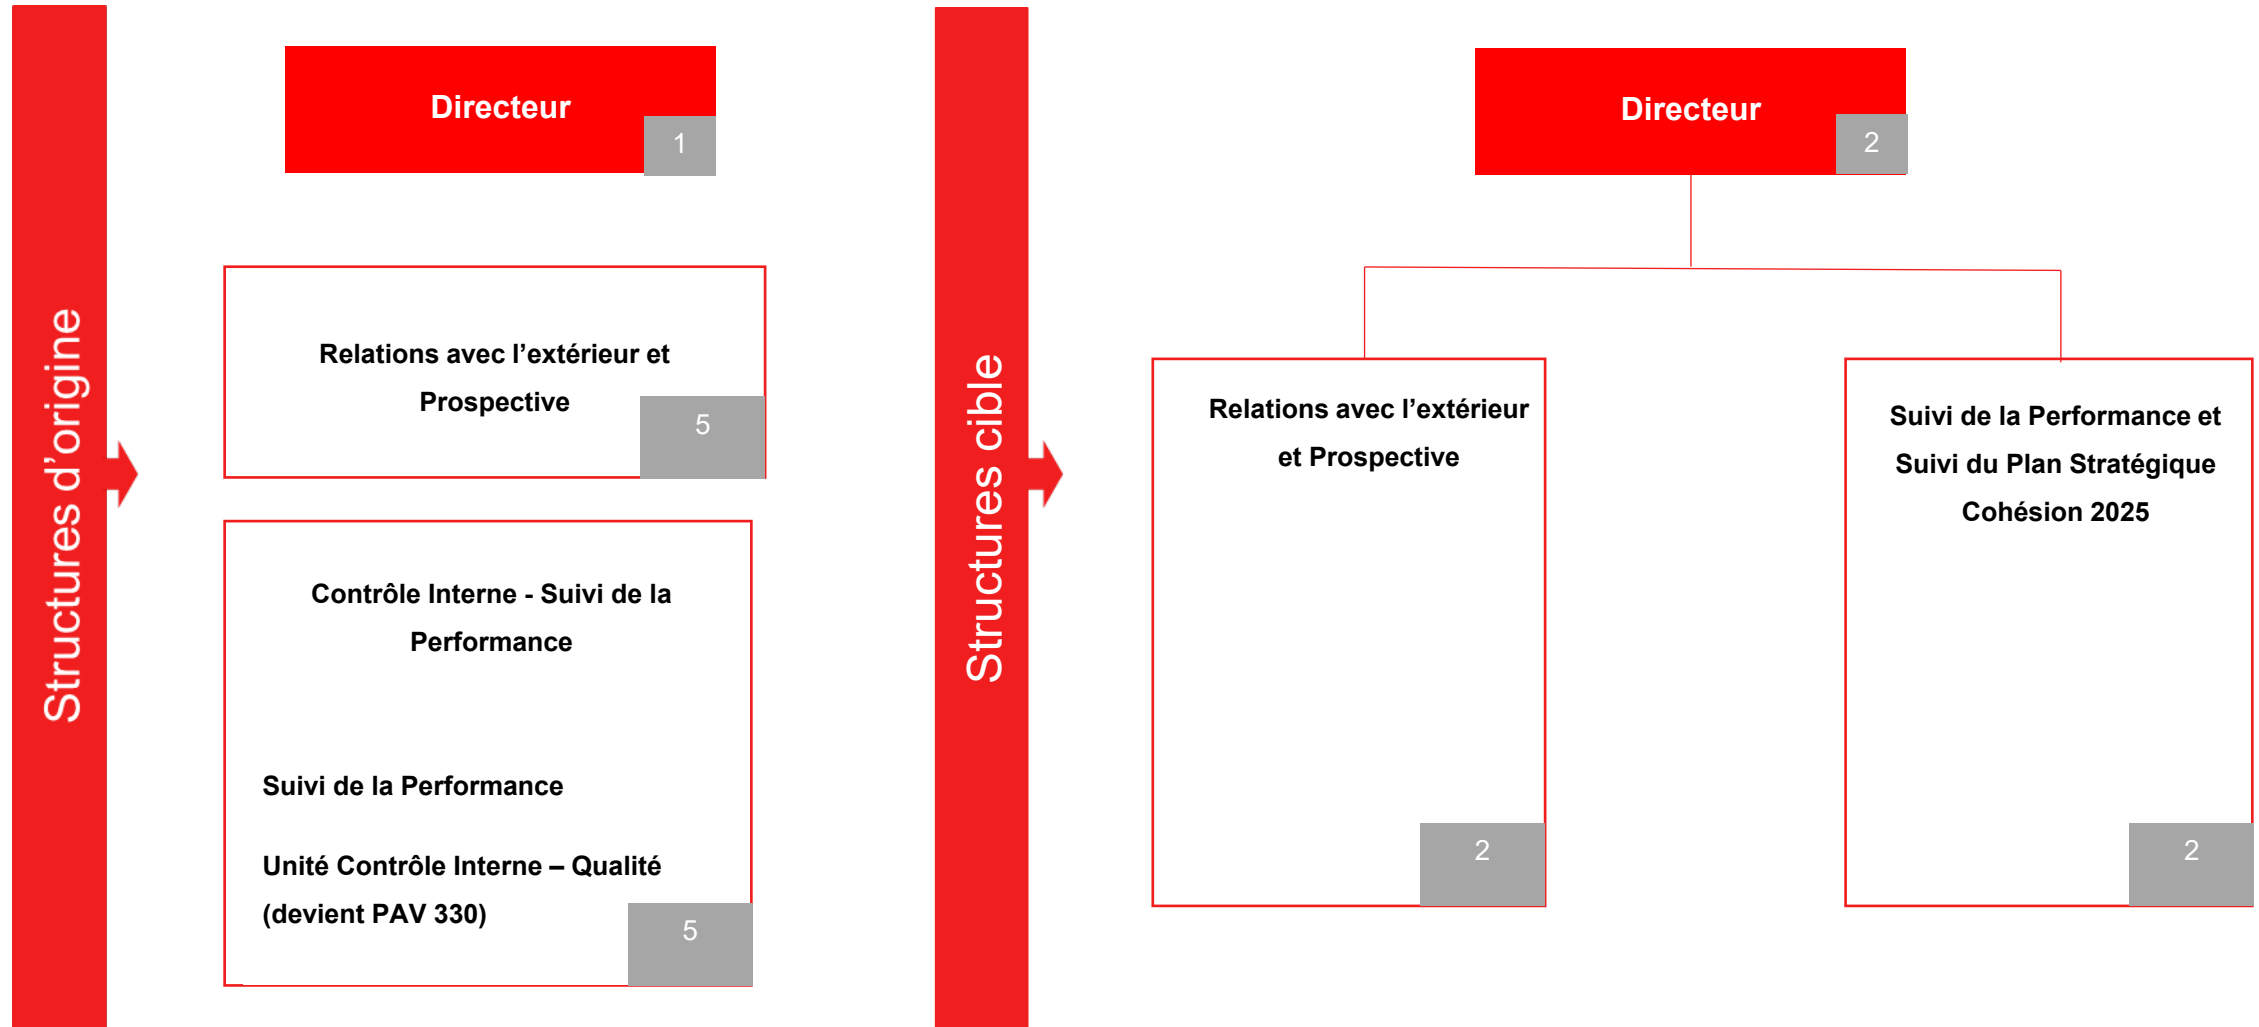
Structures d'origine

Directeur
1

Relations avec l'extérieur et Prospective
5

Contrôle Interne - Suivi de la Performance

Suivi de la Performance

Unité Contrôle Interne – Qualité (devient PAV 330)
5

Structures cible

Directeur
2

Relations avec l'extérieur et Prospective
2

Suivi de la Performance et Suivi du Plan Stratégique Cohésion 2025
2